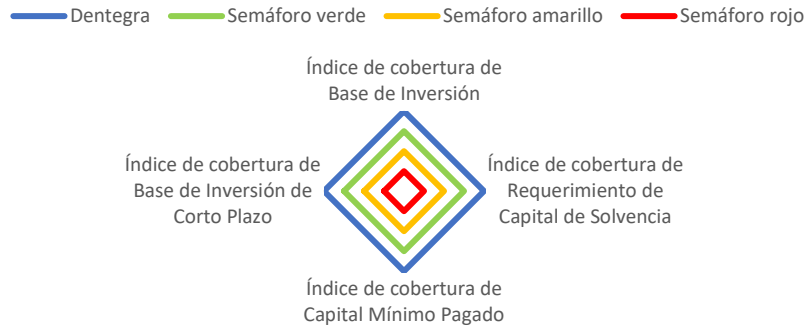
Dentegra
Semáforo verde
Semáforo amarillo
Semáforo rojo

Índice de cobertura de Base de Inversión

Índice de cobertura de Base de Inversión de Corto Plazo

Índice de cobertura de Requerimiento de Capital de Solvencia

Índice de cobertura de Capital Mínimo Pagado